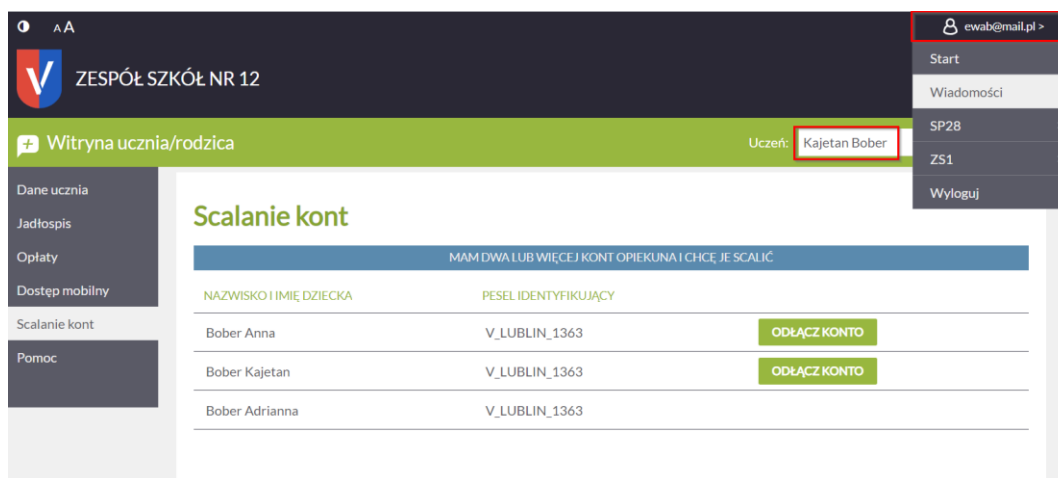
A A

ewab@mail.pl >

Start
Wiadomości
SP28
ZS1
Wyloguj

ZESPÓŁ SZKÓŁ NR 12

Witryna ucznia/rodzica

Uczeń: Kajetan Bober

Dane ucznia
Jadłospis
Opłaty
Dostęp mobilny
Scalanie kont
Pomoc

Scalanie kont

MAM DWA LUB WIĘCEJ KONT OPIEKUNA I CHCĘ JE SCALIĆ

| NAZWISKO I IMIĘ DZIECKA | PESEL IDENTYFIKUJĄCY | |
|---|---|---|
| Bober Anna | V_LUBLIN_1363 | ODŁĄCZ KONTO |
| Bober Kajetan | V_LUBLIN_1363 | ODŁĄCZ KONTO |
| Bober Adrianna | V_LUBLIN_1363 | |